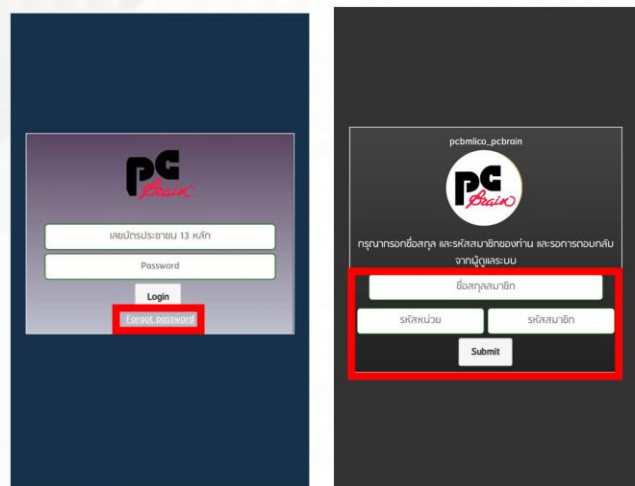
PC Brain

เลขบัตรประชาชน 13 หลัก

Password

Login

Forgot password

pcbmlico_pcbrain

PC Brain

กรุณากรอกชื่อสกุล และรหัสสมาชิกของท่าน และรอการตอบกลับจากผู้ดูแลระบบ

ชื่อสกุลสมาชิก

รหัสหน่วย

รหัสสมาชิก

Submit